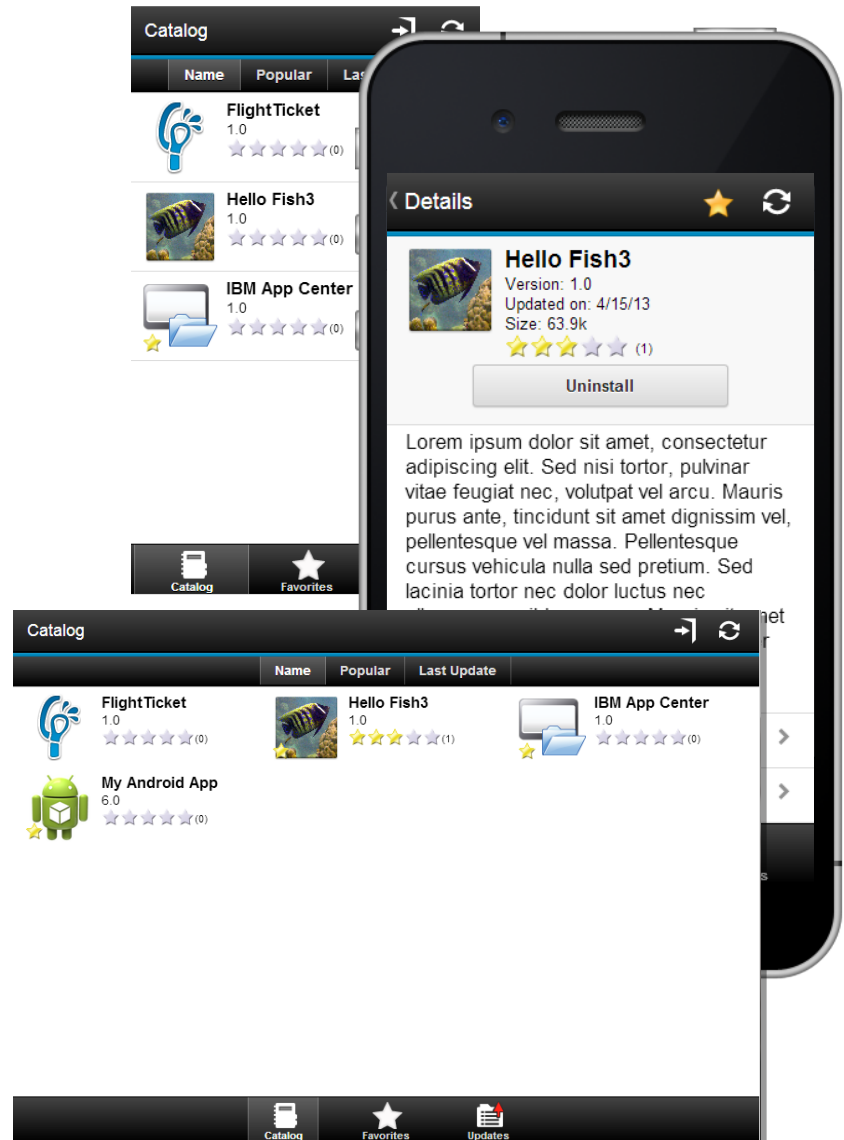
Catalog

Name | Popular | Las

FlightTicket
1.0
(0)

Hello Fish3
1.0
(0)

IBM App Center
1.0
(0)

Catalog
Favorites

Details

Hello Fish3
Version: 1.0
Updated on: 4/15/13
Size: 63.9k
(1)

Uninstall

Lorem ipsum dolor sit amet, consectetur adipiscing elit. Sed nisi tortor, pulvinar vitae feugiat nec, volutpat vel arcu. Mauris purus ante, tincidunt sit amet dignissim vel, pellentesque vel massa. Pellentesque cursus vehicula nulla sed pretium. Sed lacinia tortor nec dolor luctus nec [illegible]

Catalog

Name | Popular | Last Update

FlightTicket
1.0
(0)

Hello Fish3
1.0
(1)

IBM App Center
1.0
(0)

My Android App
6.0
(0)

Catalog
Favorites
Updates